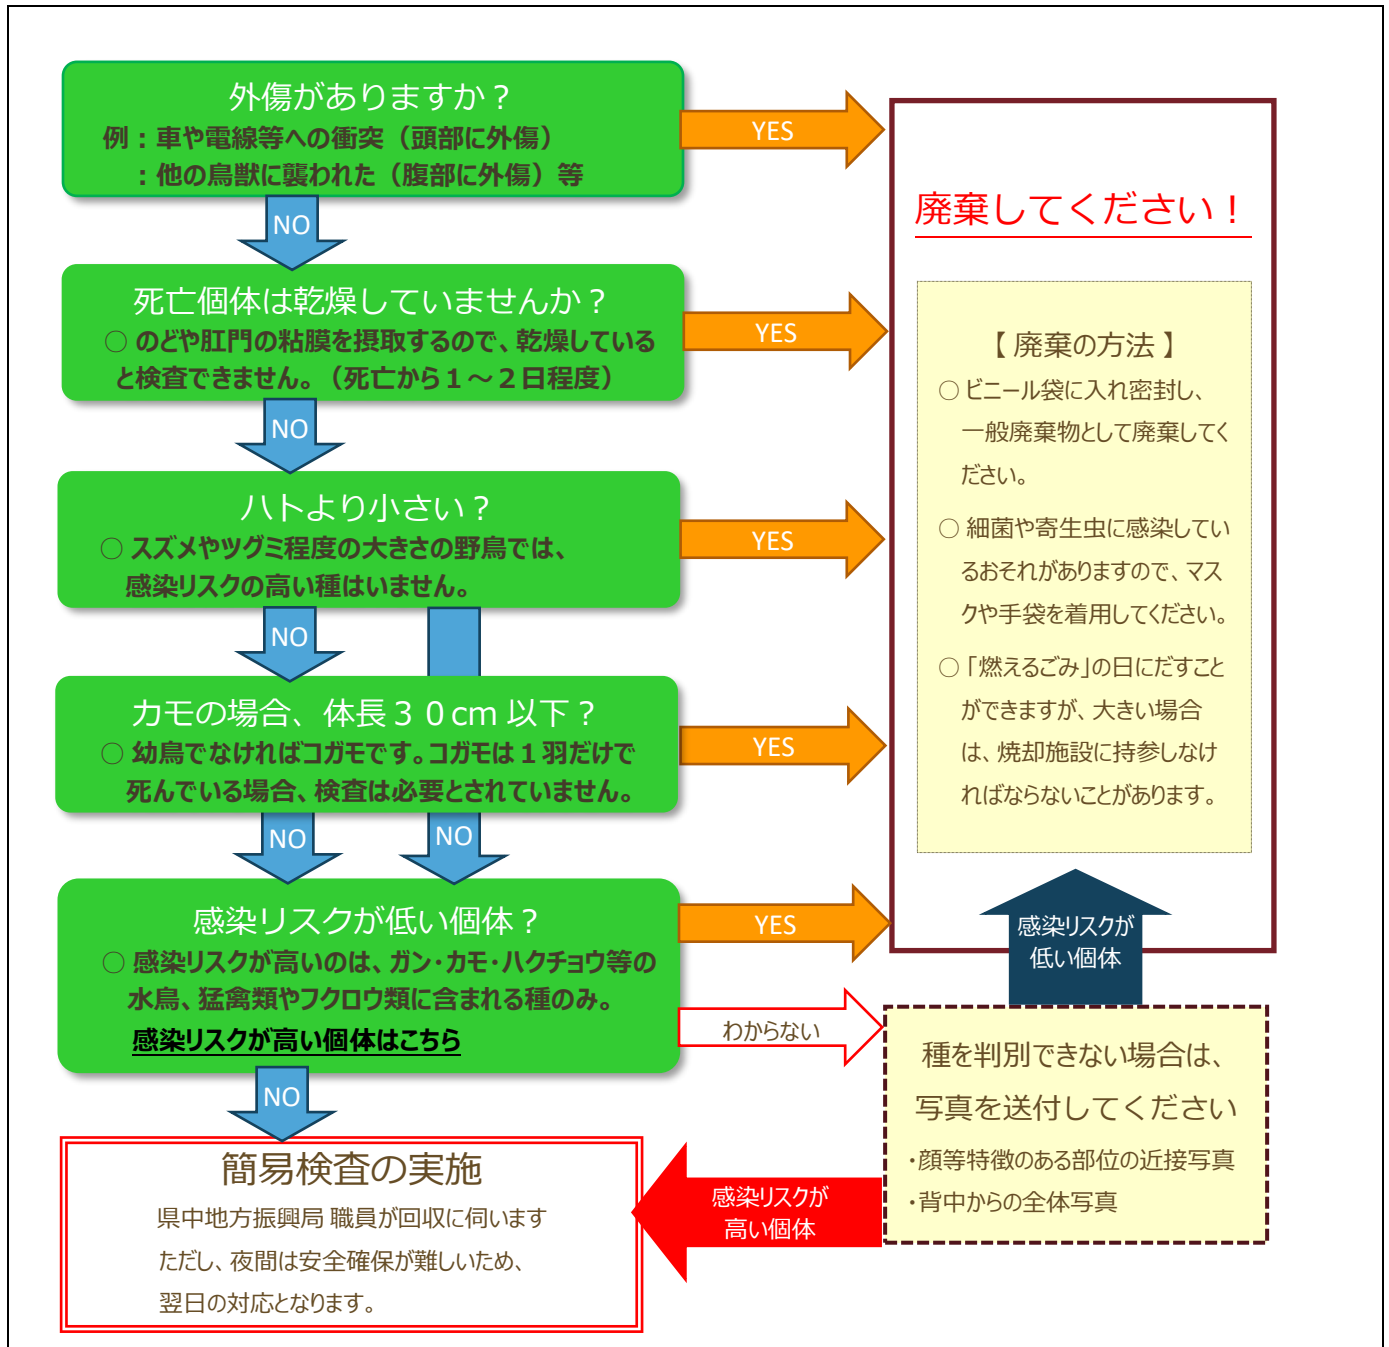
外傷がありますか？
例：車や電線等への衝突（頭部に外傷）
：他の鳥獣に襲われた（腹部に外傷）等

YES

NO

死亡個体は乾燥していませんか？
○ のどや肛門の粘膜を摂取するので、乾燥していると検査できません。（死亡から１～２日程度）

YES

NO

ハトより小さい？
○ スズメやツグミ程度の大きさの野鳥では、感染リスクの高い種はいません。

YES

NO

カモの場合、体長３０cm 以下？
○ 幼鳥でなければコガモです。コガモは１羽だけで死んでいる場合、検査は必要とされていません。

YES

NO

NO

感染リスクが低い個体？
○ 感染リスクが高いのは、ガン・カモ・ハクチョウ等の水鳥、猛禽類やフクロウ類に含まれる種のみ。
感染リスクが高い個体はこちら

YES

わからない

NO

簡易検査の実施
県中地方振興局 職員が回収に伺います
ただし、夜間は安全確保が難しいため、
翌日の対応となります。

廃棄してください！

【 廃棄の方法 】
○ ビニール袋に入れ密封し、一般廃棄物として廃棄してください。
○ 細菌や寄生虫に感染しているおそれがありますので、マスクや手袋を着用してください。
○「燃えるごみ」の日にだすことができますが、大きい場合は、焼却施設に持参しなければならないことがあります。

感染リスクが低い個体

種を判別できない場合は、
写真を送付してください
・顔等特徴のある部位の近接写真
・背中からの全体写真

感染リスクが高い個体